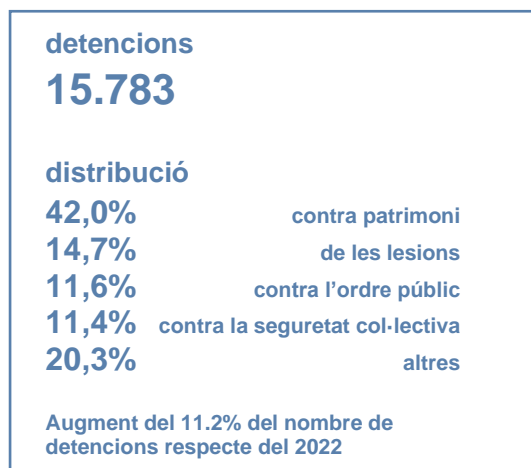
detencions
15.783

distribució
42,0% contra patrimoni
14,7% de les lesions
11,6% contra l'ordre públic
11,4% contra la seguretat col·lectiva
20,3% altres

Augment del 11.2% del nombre de detencions respecte del 2022